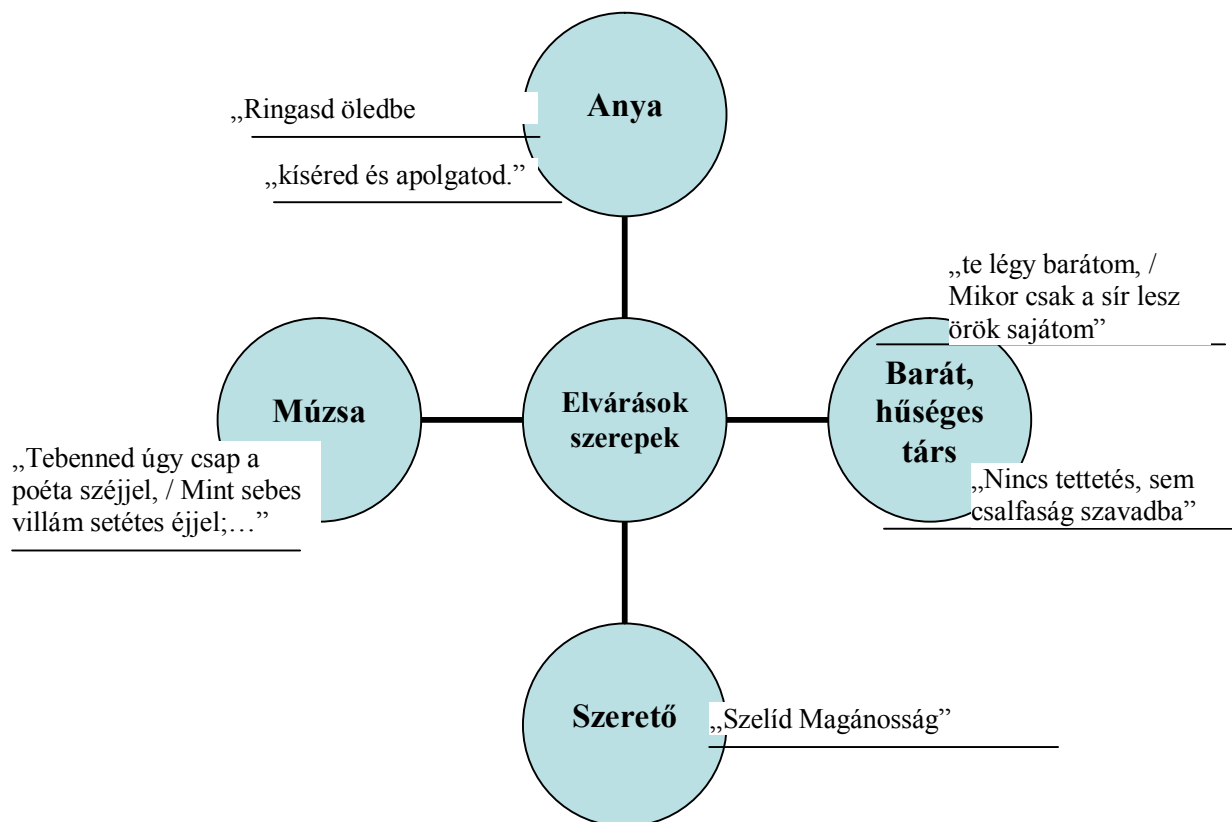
„Ringasd öledbe

Anya

„kíséred és apolgatod.”

„te légy barátom, / Mikor csak a sír lesz örök sajátom”

Múzsa

Elvárások szerepek

Barát, hűséges társ

„Tebenned úgy csap a poéta széjjel, / Mint sebes villám setétes éjjel;…”

„Nincs tettetés, sem csalfaság szavadba”

Szerető

„Szelíd Magánosság”